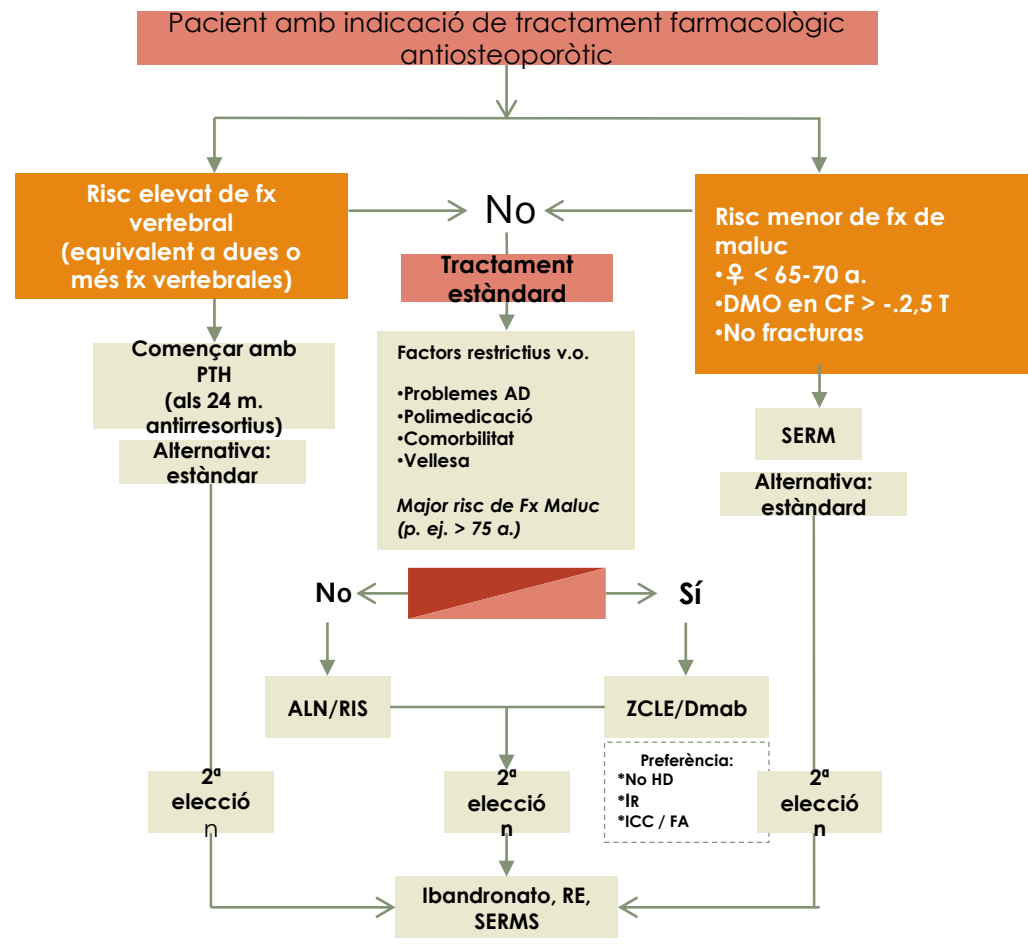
Pacient amb indicació de tractament farmacològic antiosteoporòtic

Risc elevat de fx vertebral (equivalent a dues o més fx vertebrales)

No

Risc menor de fx de maluc
•♀ < 65-70 a.
•DMO en CF > -.2,5 T
•No fracturas

Tractament estàndard

Començar amb PTH (als 24 m. antirresortius)

Alternativa: estàndar

Factors restrictius v.o.

•Problemes AD
•Polimedicació
•Comorbilitat
•Vellesa

*Major risc de Fx Maluc (p. ej. > 75 a.)*

SERM

Alternativa: estàndard

No

Sí

ALN/RIS

ZCLE/Dmab

Preferència:
*No HD
*IR
*ICC / FA

2ª elecció n

2ª elecció n

2ª elecció n

Ibandronato, RE, SERMS